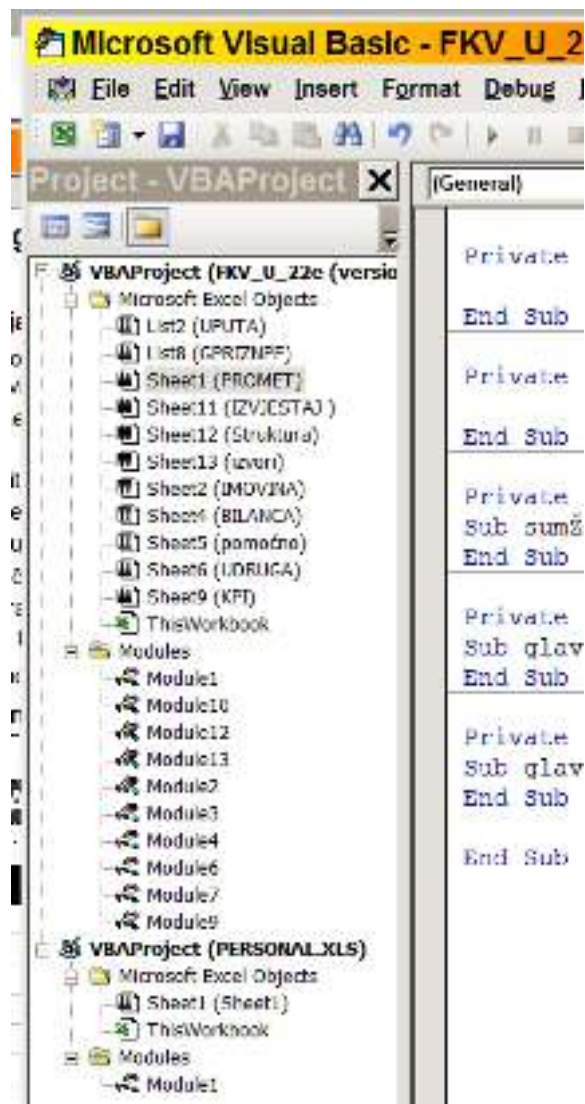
Microsoft Visual Basic - FKV_U_2

File Edit View Insert Format Debug

Project - VBAProject

VBAProject (FKV_U_22e (versio
Microsoft Excel Objects
List2 (UPUTA)
List8 (GPRIZNPF)
Sheet1 (PROMET)
Sheet11 (IZVJESTAJ)
Sheet12 (Struktura)
Sheet13 (uzori)
Sheet2 (IMOVINA)
Sheet4 (BILANCA)
Sheet5 (pomoćno)
Sheet6 (UDRUGA)
Sheet9 (KFI)
ThisWorkbook
Modules
Module1
Module10
Module12
Module13
Module2
Module3
Module4
Module6
Module7
Module9
VBAProject (PERSONAL.XLS)
Microsoft Excel Objects
Sheet1 (Sheet1)
ThisWorkbook
Modules
Module1

(General)

Private
End Sub
Private
End Sub
Private
Sub sumž
End Sub
Private
Sub glav
End Sub
Private
Sub glav
End Sub
End Sub